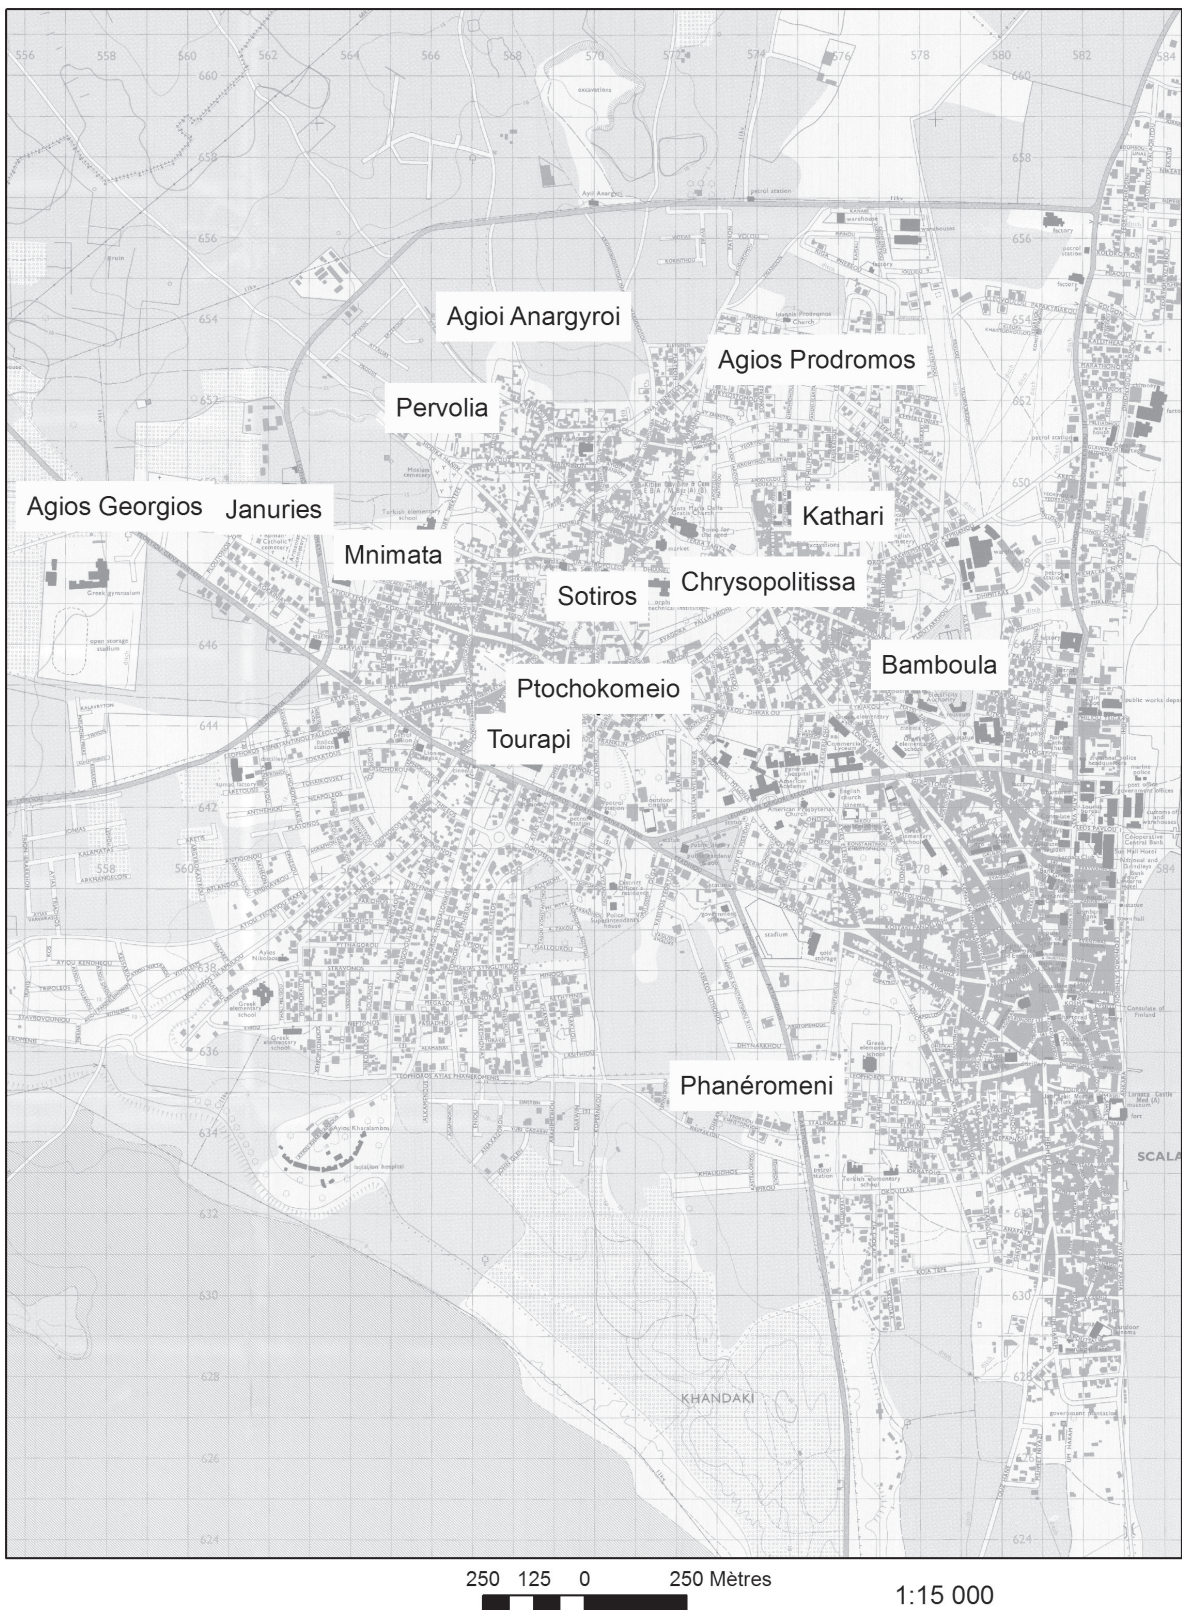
556 558 560 562 564 566 568 570 572 574 576 578 580 582 584

660
658
656
654
652
650
646
644
642
640
638
636
634
632
630
628
626
624

Agioi Anargyroi

Agios Prodromos

Pervolia

Agios Georgios

Januries

Kathari

Mnimata

Sotiros

Chrysopolitissa

Bamboula

Ptochokomeio

Tourapi

Phanéromeni

KHANDAKI

SCALA

250 125 0 250 Mètres

1:15 000